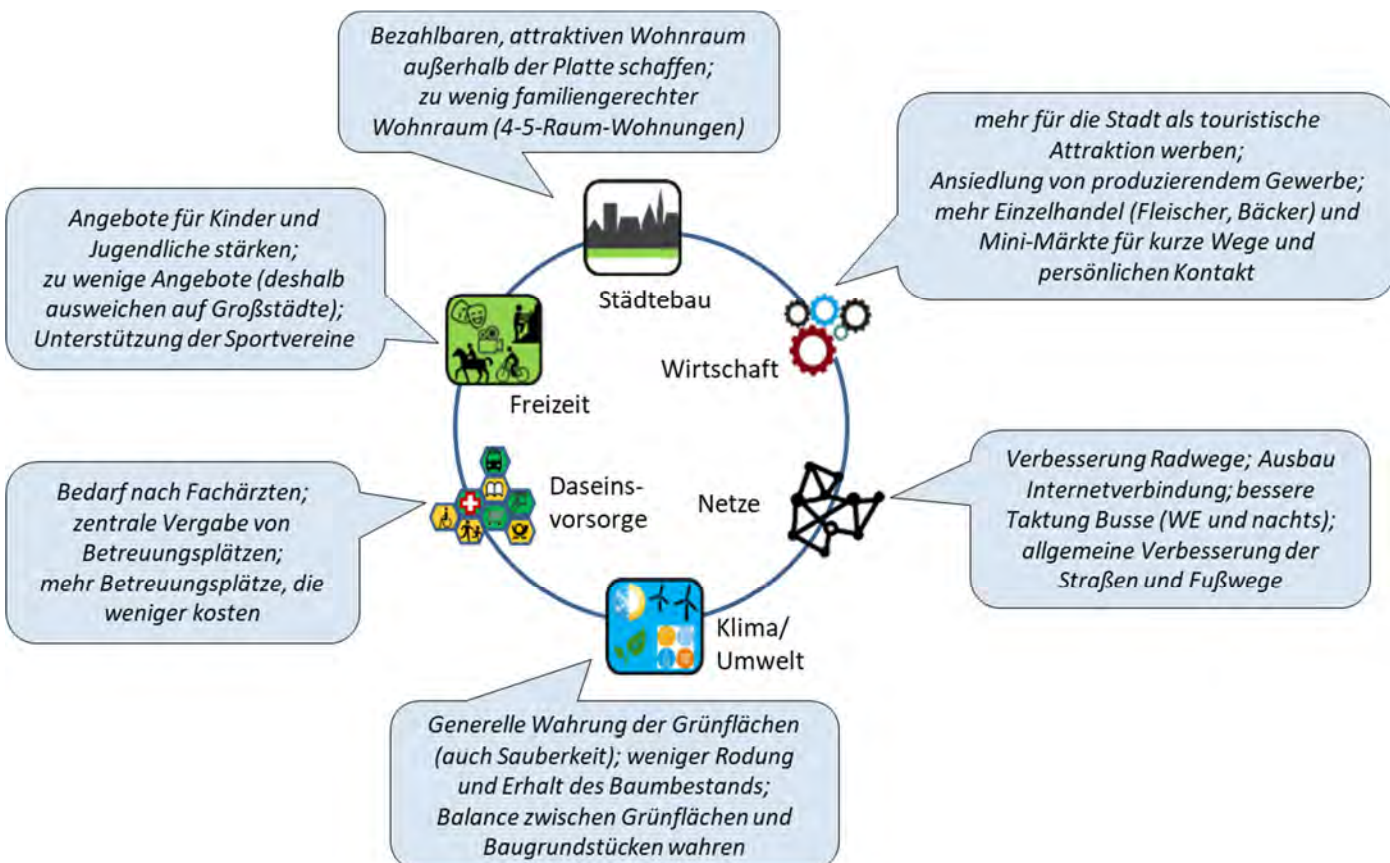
Bezahlbaren, attraktiven Wohnraum außerhalb der Platte schaffen; zu wenig familiengerechter Wohnraum (4-5-Raum-Wohnungen)

mehr für die Stadt als touristische Attraktion werben; Ansiedlung von produzierendem Gewerbe; mehr Einzelhandel (Fleischer, Bäcker) und Mini-Märkte für kurze Wege und persönlichen Kontakt

Angebote für Kinder und Jugendliche stärken; zu wenige Angebote (deshalb ausweichen auf Großstädte); Unterstützung der Sportvereine

Städtebau

Wirtschaft

Freizeit

Daseinsvorsorge

Netze

Klima/ Umwelt

Bedarf nach Fachärzten; zentrale Vergabe von Betreuungsplätzen; mehr Betreuungsplätze, die weniger kosten

Verbesserung Radwege; Ausbau Internetverbindung; bessere Taktung Busse (WE und nachts); allgemeine Verbesserung der Straßen und Fußwege

Generelle Wahrung der Grünflächen (auch Sauberkeit); weniger Rodung und Erhalt des Baumbestands; Balance zwischen Grünflächen und Baugrundstücken wahren